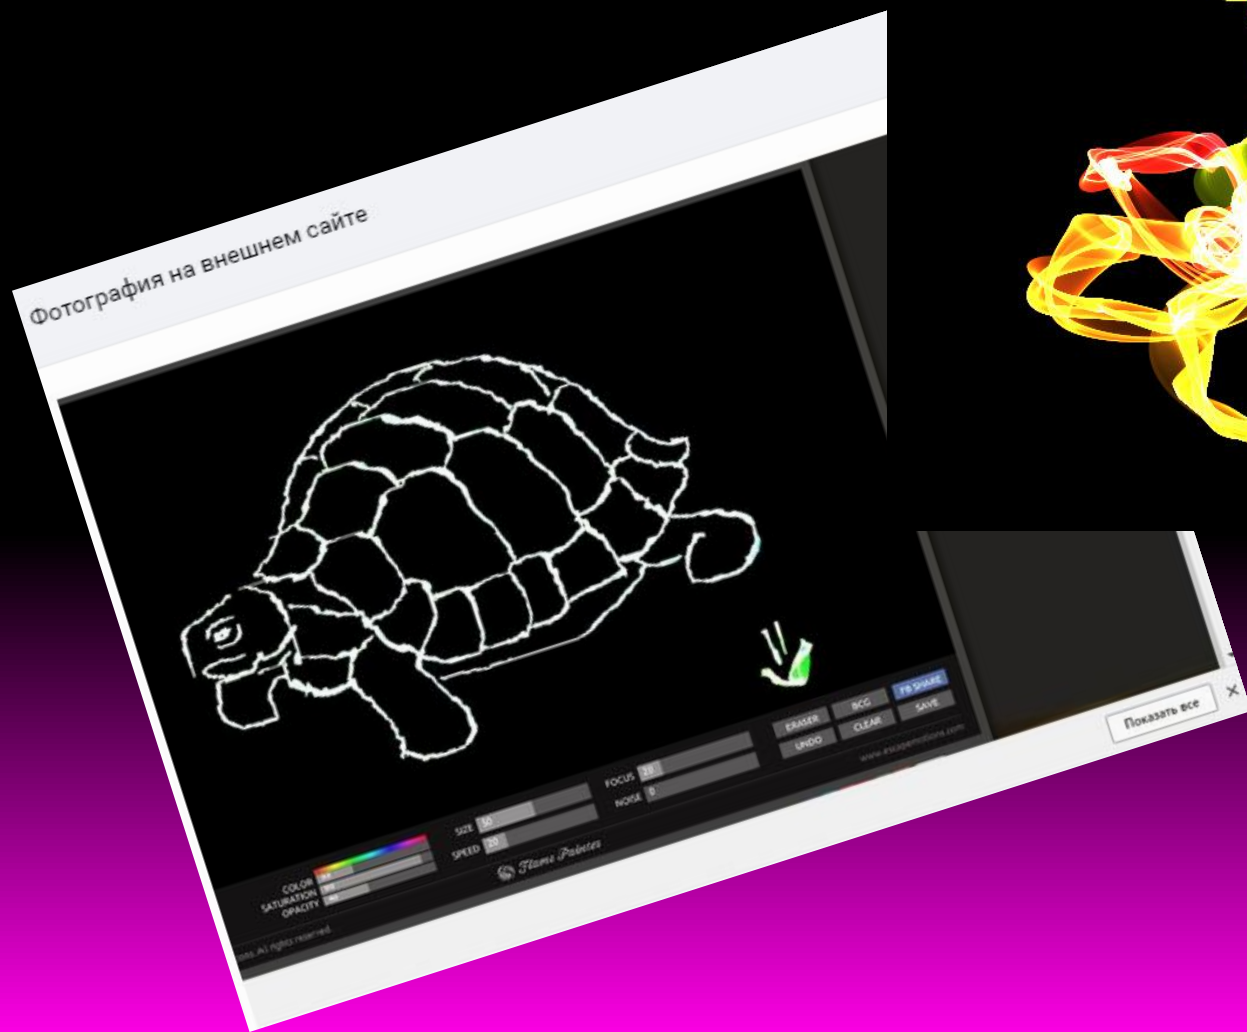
Фотография на внешнем сайте

COLOR
SATURATION
OPACITY

SIZE 30
SPEED 20

Flame Painter

FOCUS 20
NOISE 0

ERASER
UNDO
BCG
CLEAR
FB SHARE
SAVE

www.escapemotions.com

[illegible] All rights reserved.

Показать все